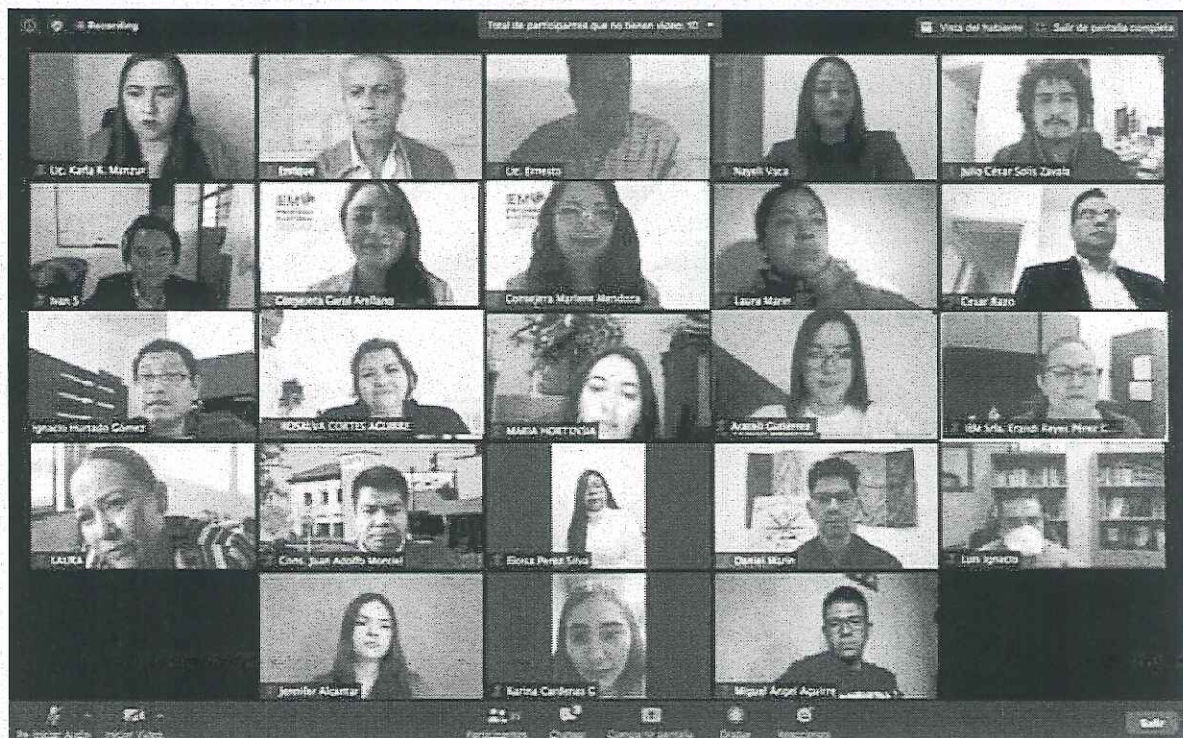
Recording

Total de participantes que no tienen video: 10

Vista del hablante   Salir de pantalla completa

Lic. Karla R. Manzur
Enrique
Lic. Ernesto
Nayeli Vaca
Julio César Solís Zavala
Ivan S
Consejera Carol Arellano
Consejera Marlene Mendoza
Laura Marin
Cesar Bazo
Ignacio Hurtado Gómez
ROSALVA CORTES AGUIRRE
MARIA HORTENSIA
Araceli Gutierrez
Mtr. Srita. Erandi Reyes Pérez C...
LAURA
Cons. Juan Adolfo Montiel
Elvira Perez Silva
Daniel Marin
Luis Ignacio
Jennifer Alcantar
Karina Cardenas C
Miguel Angel Aguirre

Reanudar Audio   Iniciar Video   Participantes   Chatear   Compartir pantalla   Grabar   Reacciones   Salir